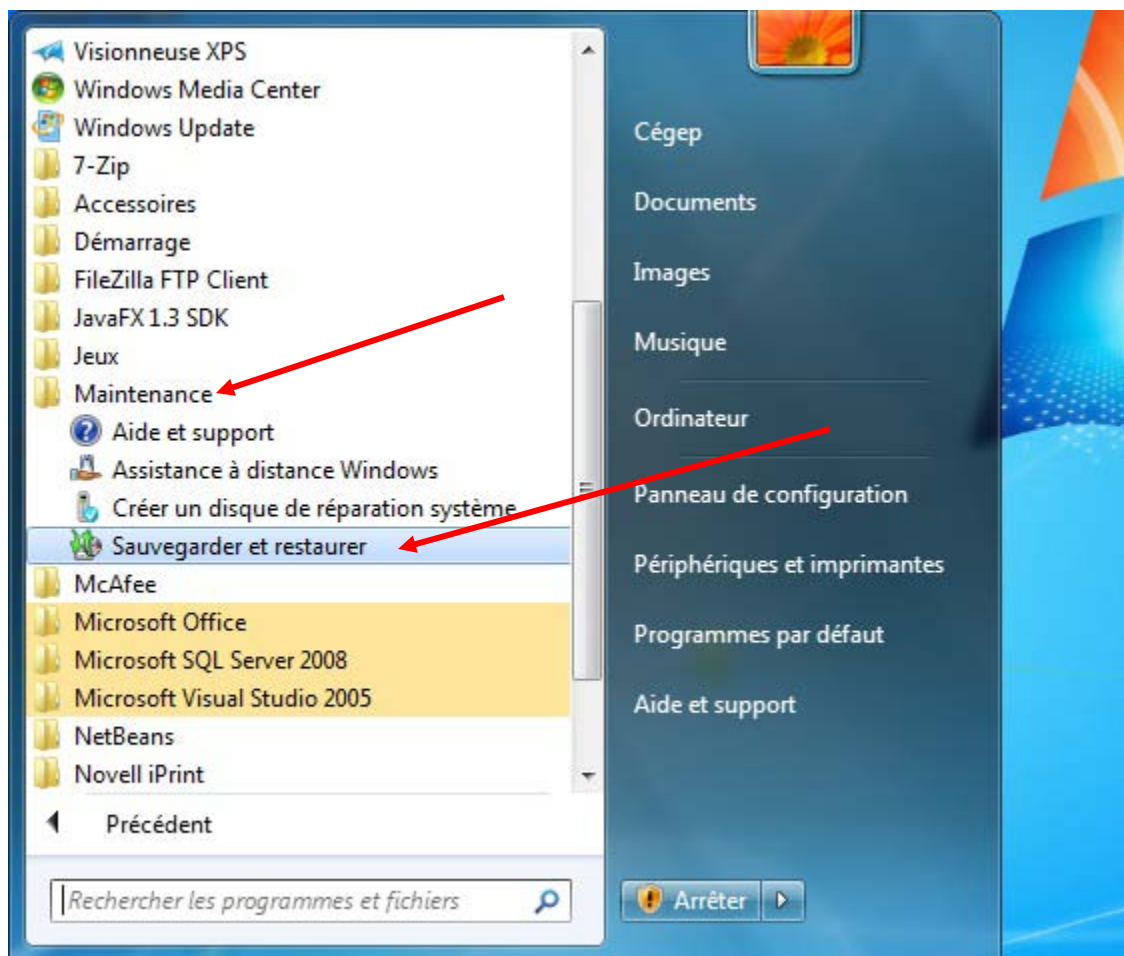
Visionneuse XPS
Windows Media Center
Windows Update
7-Zip
Accessoires
Démarrage
FileZilla FTP Client
JavaFX 1.3 SDK
Jeux
Maintenance
Aide et support
Assistance à distance Windows
Créer un disque de réparation système
Sauvegarder et restaurer
McAfee
Microsoft Office
Microsoft SQL Server 2008
Microsoft Visual Studio 2005
NetBeans
Novell iPrint

Précédent

Rechercher les programmes et fichiers

Cégep
Documents
Images
Musique
Ordinateur
Panneau de configuration
Périphériques et imprimantes
Programmes par défaut
Aide et support

Arrêter